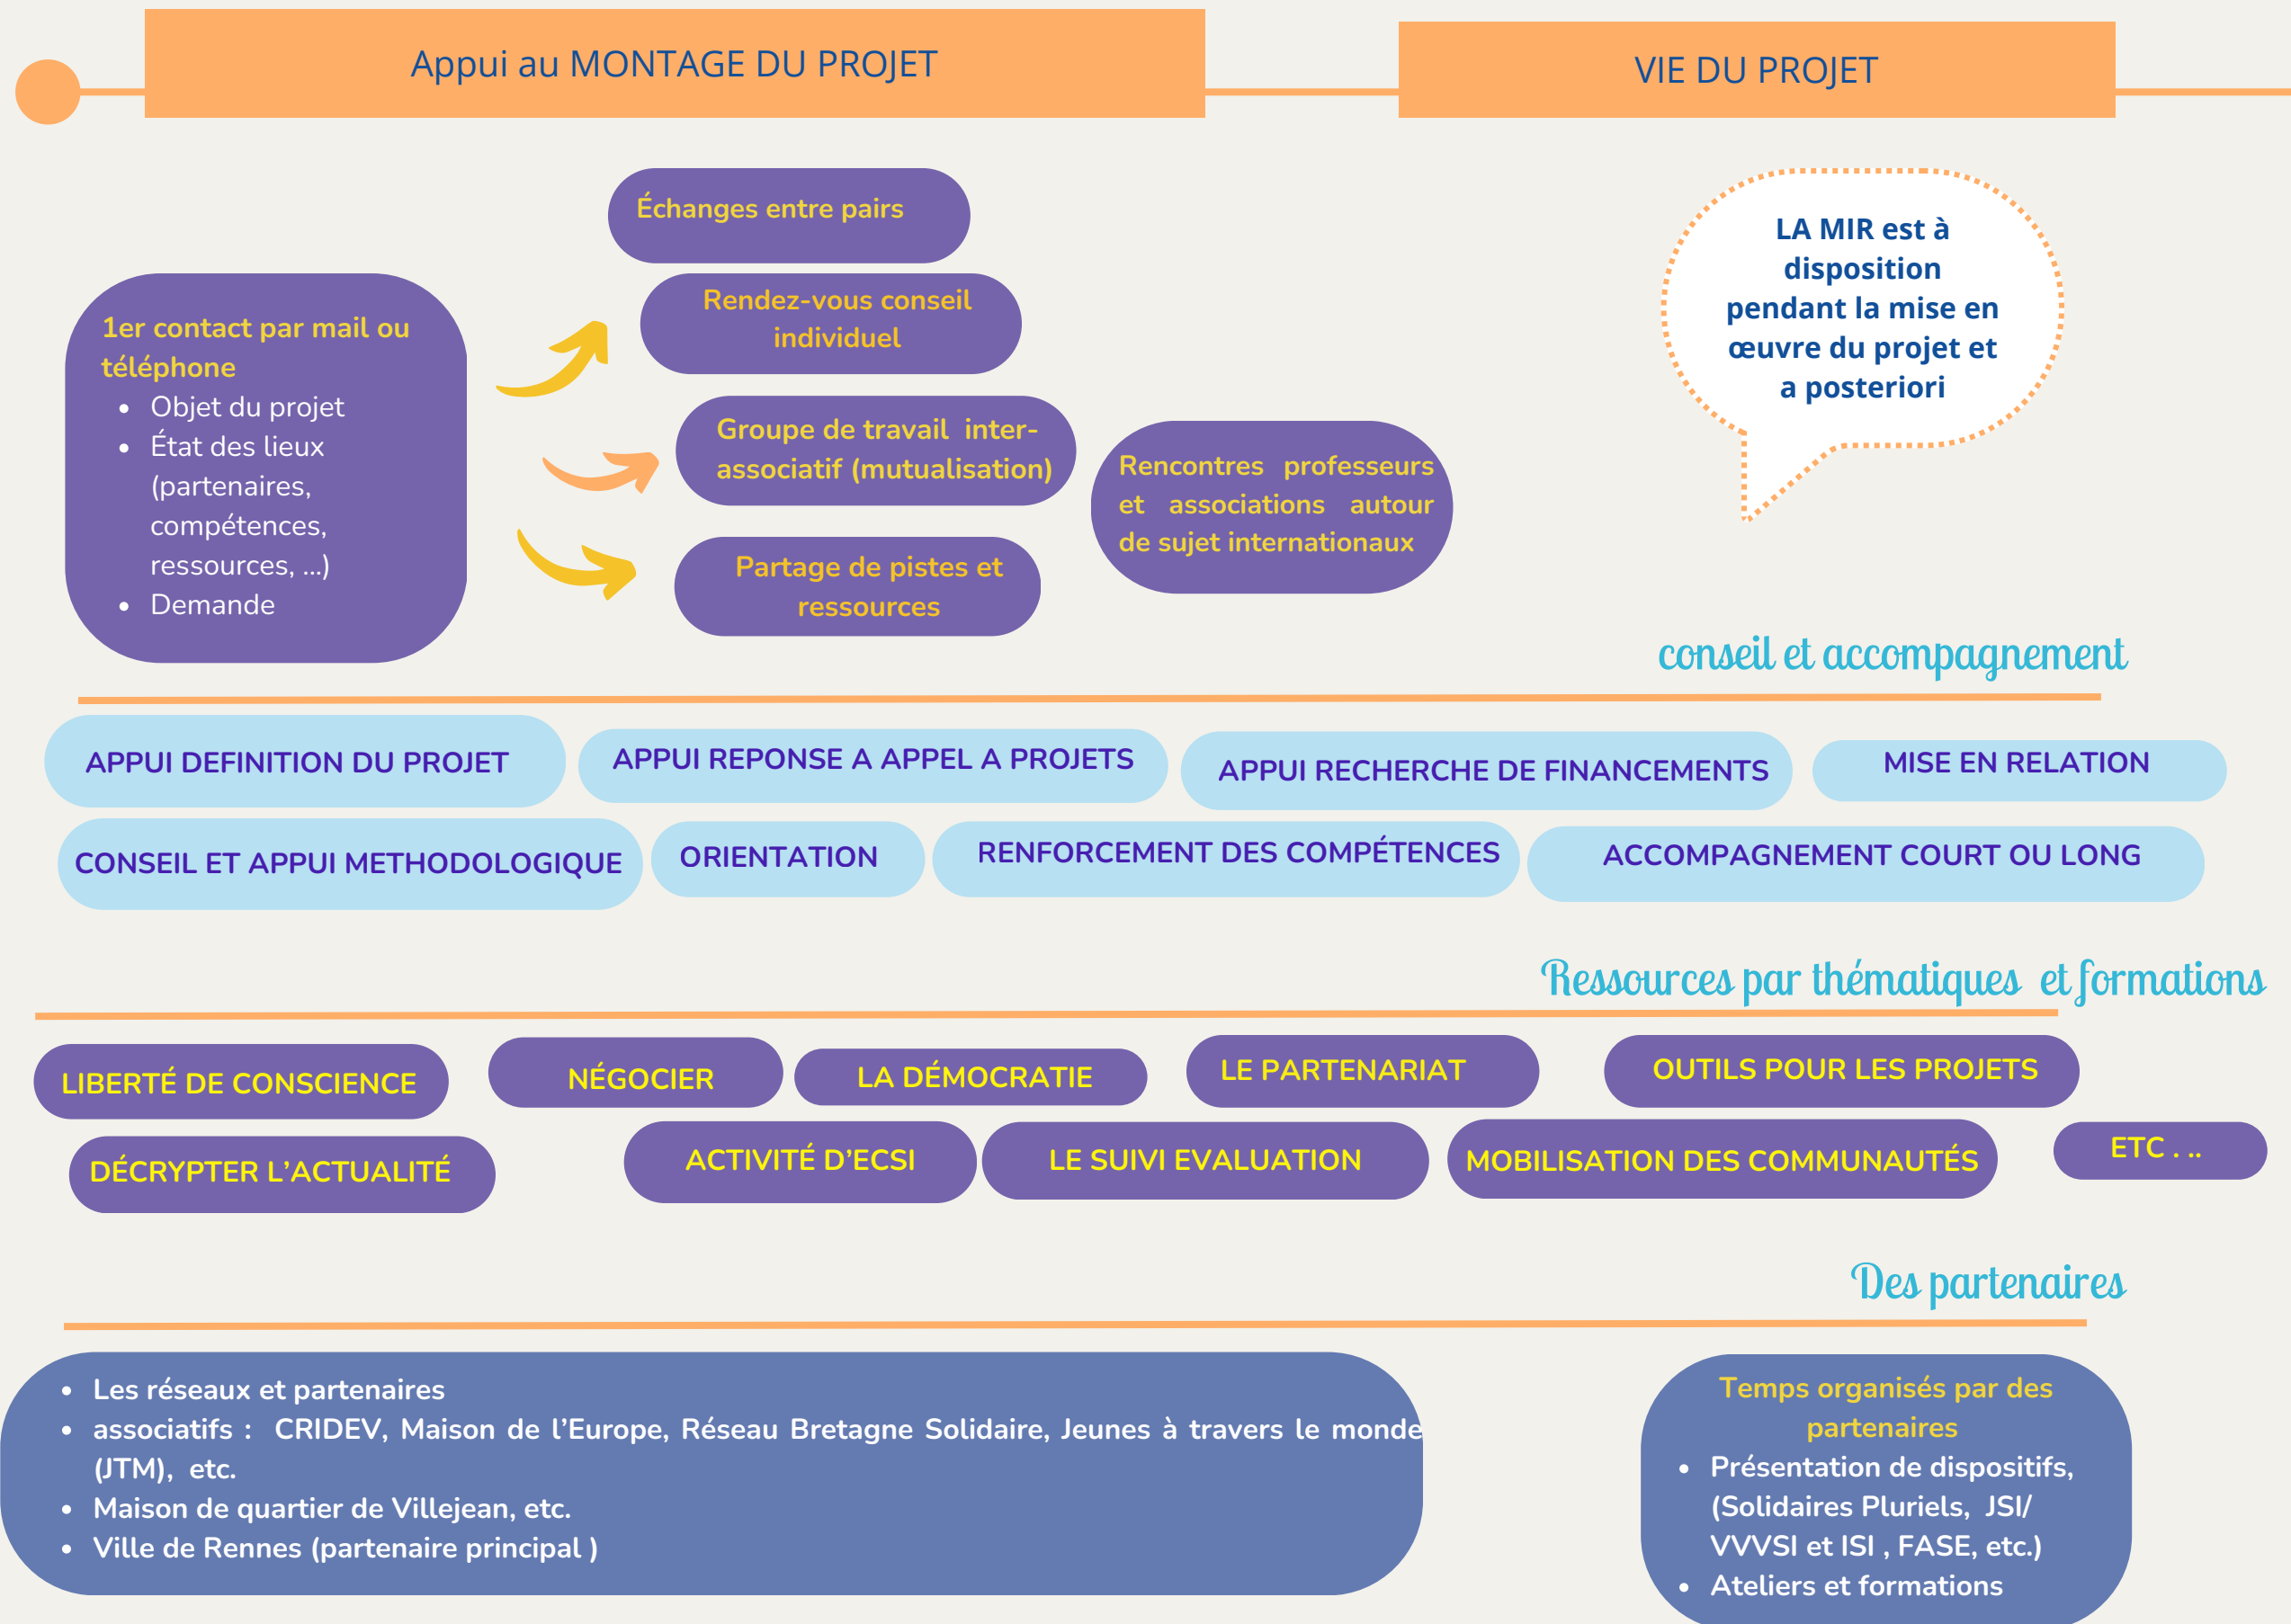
Appui au MONTAGE DU PROJET

VIE DU PROJET

1er contact par mail ou téléphone
- Objet du projet
- État des lieux (partenaires, compétences, ressources, ...)
- Demande

Échanges entre pairs

Rendez-vous conseil individuel

Groupe de travail inter-associatif (mutualisation)

Partage de pistes et ressources

Rencontres professeurs et associations autour de sujet internationaux

LA MIR est à disposition pendant la mise en œuvre du projet et a posteriori

conseil et accompagnement

APPUI DEFINITION DU PROJET

APPUI REPONSE A APPEL A PROJETS

APPUI RECHERCHE DE FINANCEMENTS

MISE EN RELATION

CONSEIL ET APPUI METHODOLOGIQUE

ORIENTATION

RENFORCEMENT DES COMPÉTENCES

ACCOMPAGNEMENT COURT OU LONG

Ressources par thématiques et formations

LIBERTÉ DE CONSCIENCE

NÉGOCIER

LA DÉMOCRATIE

LE PARTENARIAT

OUTILS POUR LES PROJETS

DÉCRYPTER L'ACTUALITÉ

ACTIVITÉ D'ECSI

LE SUIVI EVALUATION

MOBILISATION DES COMMUNAUTÉS

ETC . ..

Des partenaires

- Les réseaux et partenaires
- associatifs : CRIDEV, Maison de l'Europe, Réseau Bretagne Solidaire, Jeunes à travers le monde (JTM), etc.
- Maison de quartier de Villejean, etc.
- Ville de Rennes (partenaire principal )

Temps organisés par des partenaires
- Présentation de dispositifs, (Solidaires Pluriels, JSI/ VVVSI et ISI , FASE, etc.)
- Ateliers et formations